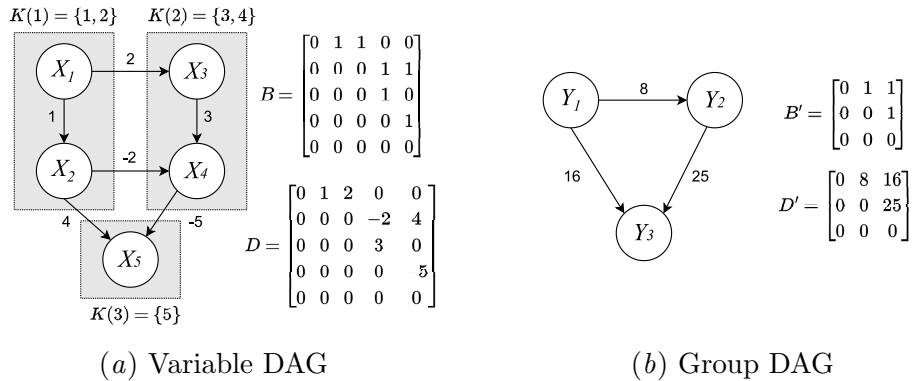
$K(1) = \{1, 2\}$

$K(2) = \{3, 4\}$

$X_1$

2

$X_3$

1

3

$X_2$

-2

$X_4$

4

-5

$X_5$

$K(3) = \{5\}$

$B = \begin{bmatrix} 0 & 1 & 1 & 0 & 0 \\ 0 & 0 & 0 & 1 & 1 \\ 0 & 0 & 0 & 1 & 0 \\ 0 & 0 & 0 & 0 & 1 \\ 0 & 0 & 0 & 0 & 0 \end{bmatrix}$

$D = \begin{bmatrix} 0 & 1 & 2 & 0 & 0 \\ 0 & 0 & 0 & -2 & 4 \\ 0 & 0 & 0 & 3 & 0 \\ 0 & 0 & 0 & 0 & 5 \\ 0 & 0 & 0 & 0 & 0 \end{bmatrix}$

$Y_1$

8

$Y_2$

16

25

$Y_3$

$B' = \begin{bmatrix} 0 & 1 & 1 \\ 0 & 0 & 1 \\ 0 & 0 & 0 \end{bmatrix}$

$D' = \begin{bmatrix} 0 & 8 & 16 \\ 0 & 0 & 25 \\ 0 & 0 & 0 \end{bmatrix}$

$(a)$ Variable DAG

$(b)$ Group DAG